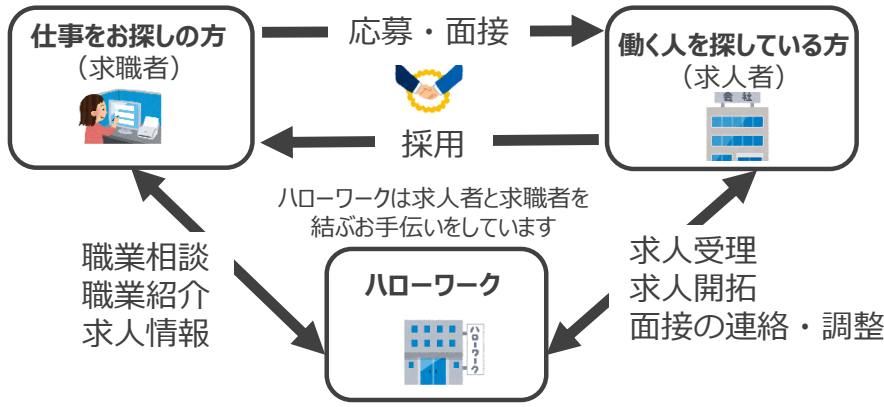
仕事をお探しの方
（求職者）

応募・面接

働く人を探している方
（求人者）

会社

採用

ハローワークは求人者と求職者を結ぶお手伝いをしています

職業相談
職業紹介
求人情報

ハローワーク

ハローワーク

求人受理
求人開拓
面接の連絡・調整